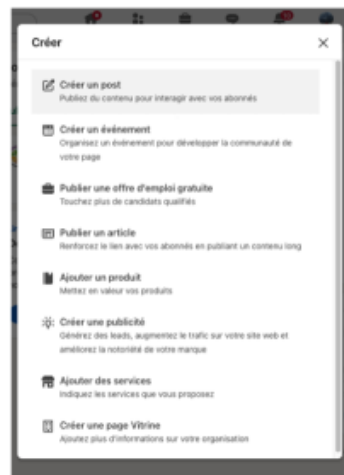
Créer

Créer un post
Publiez du contenu pour interagir avec vos abonnés

Créer un événement
Organisez un événement pour développer la communauté de votre page

Publier une offre d'emploi gratuite
Touchez plus de candidats qualifiés

Publier un article
Renforcez le lien avec vos abonnés en publiant un contenu long

Ajouter un produit
Mettez en valeur vos produits

Créer une publicité
Générez des leads, augmentez le trafic sur votre site web et améliorez la notoriété de votre marque

Ajouter des services
Indiquez les services que vous proposez

Créer une page Vitrine
Ajoutez plus d'informations sur votre organisation